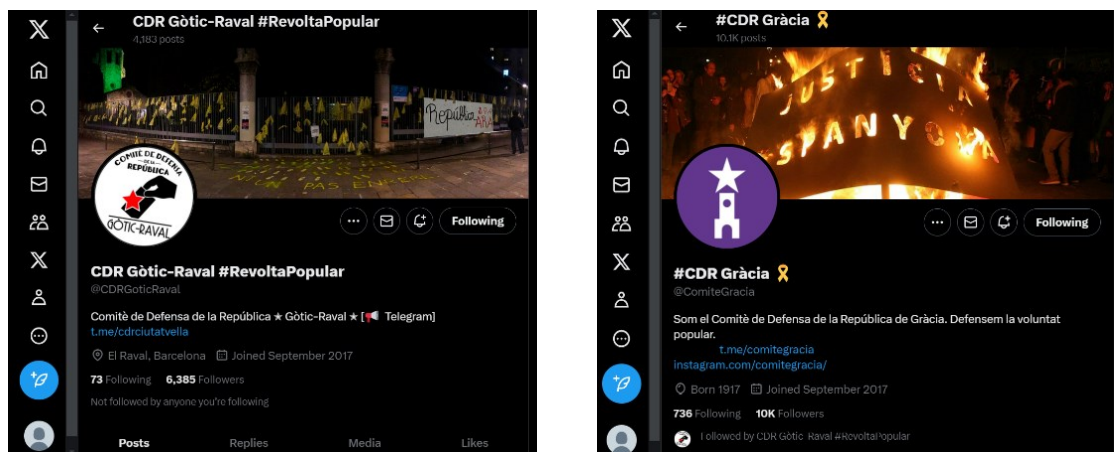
CDR Gòtic-Raval #RevoltaPopular
4,183 posts

República

COMITÈ DE DEFENSA DE LA REPÚBLICA GÒTIC-RAVAL

Following

CDR Gòtic-Raval #RevoltaPopular
@CDRGoticRaval

Comitè de Defensa de la República ★ Gòtic-Raval ★ [📢 Telegram]
t.me/cdrciutatvella

El Raval, Barcelona Joined September 2017

73 Following 6,385 Followers

Not followed by anyone you're following

Posts Replies Media Likes

#CDR Gràcia 🎗
10.1K posts

JUSTÍCIA ESPANYOLA

Following

#CDR Gràcia 🎗
@ComiteGracia

Som el Comitè de Defensa de la República de Gràcia. Defensem la voluntat popular.
t.me/comitegracia
instagram.com/comitegracia/

Born 1917 Joined September 2017

736 Following 10K Followers

Followed by CDR Gòtic-Raval #RevoltaPopular